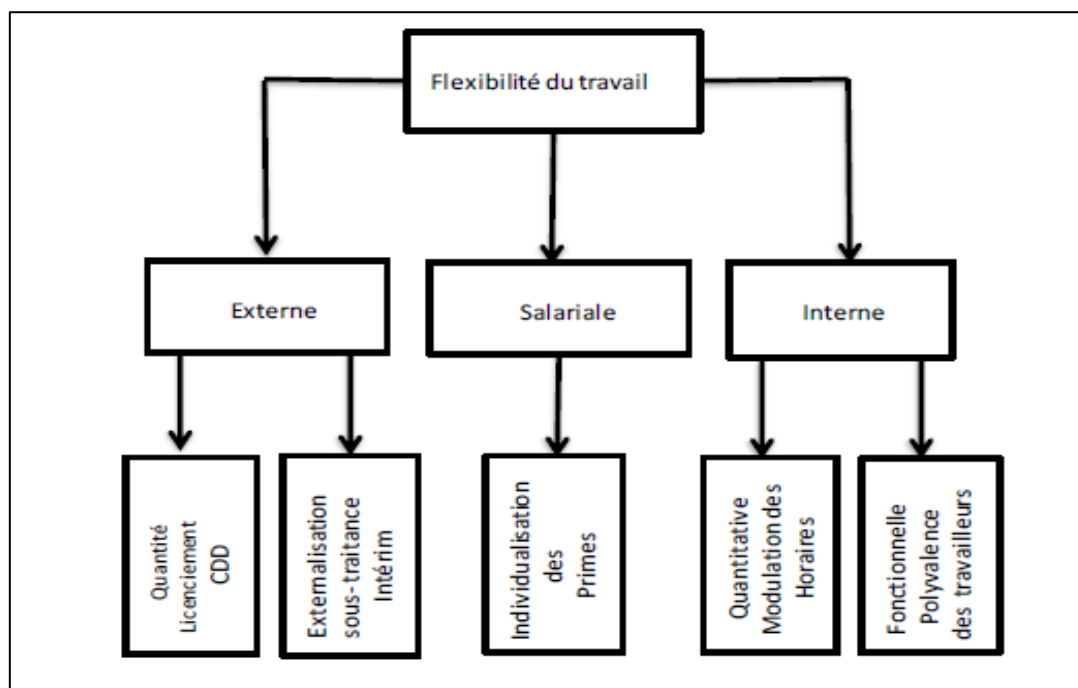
Flexibilité du travail

Externe

Salariale

Interne

Quantité
Licenciement
CDD

Externalisation
sous-traitance
Intérim

Individualisation
des
Primes

Quantitative
Modulation des
Horaires

Fonctionnelle
Polyvalence
des travailleurs